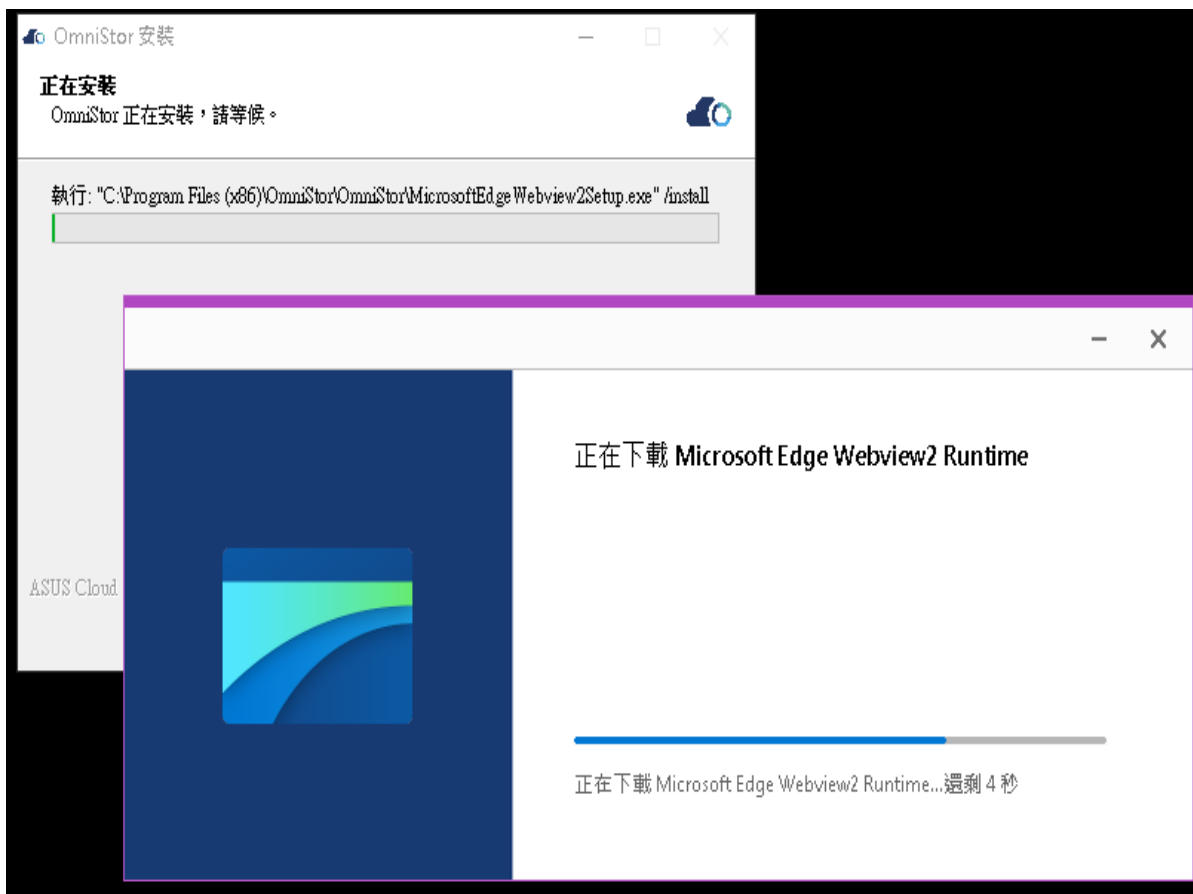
OmniStor 安裝

正在安裝
OmniStor 正在安裝，請等候。

執行: "C:\Program Files (x86)\OmniStor\OmniStor\MicrosoftEdgeWebview2Setup.exe" /install

ASUS Cloud

正在下載 Microsoft Edge Webview2 Runtime

正在下載 Microsoft Edge Webview2 Runtime...還剩 4 秒